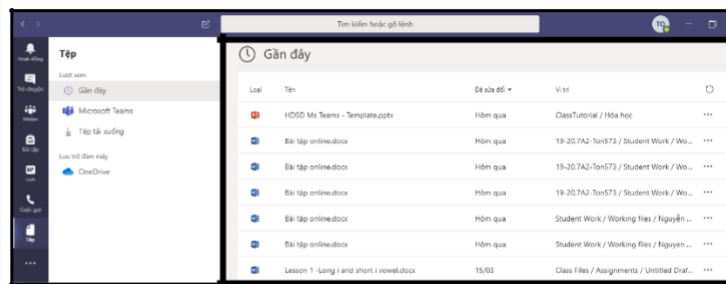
Tìm kiếm hoặc gõ lệnh

Hoạt động
Trò chuyện
Nhóm
Bài tập
Lịch
Cuộc gọi
Tệp
...

Tệp

Lướt xem
Gần đây
Microsoft Teams
Tệp tải xuống

Lưu trữ đám mây
OneDrive

Gần đây

| Loại | Tên | Đã sửa đổi | Vị trí |
|---|---|---|---|
| | HDSD Ms Teams - Template.pptx | Hôm qua | ClassTutorial / Hóa học |
| | Bài tập online.docx | Hôm qua | 19-20.7A2-Ton573 / Student Work / Wo... |
| | Bài tập online.docx | Hôm qua | 19-20.7A2-Ton573 / Student Work / Wo... |
| | Bài tập online.docx | Hôm qua | 19-20.7A2-Ton573 / Student Work / Wo... |
| | Bài tập online.docx | Hôm qua | Student Work / Working files / Nguyễn ... |
| | Bài tập online.docx | Hôm qua | Student Work / Working files / Nguyen ... |
| | Lesson 1 -Long i and short i vowel.docx | 15/03 | Class Files / Assignments / Untitled Draf... |